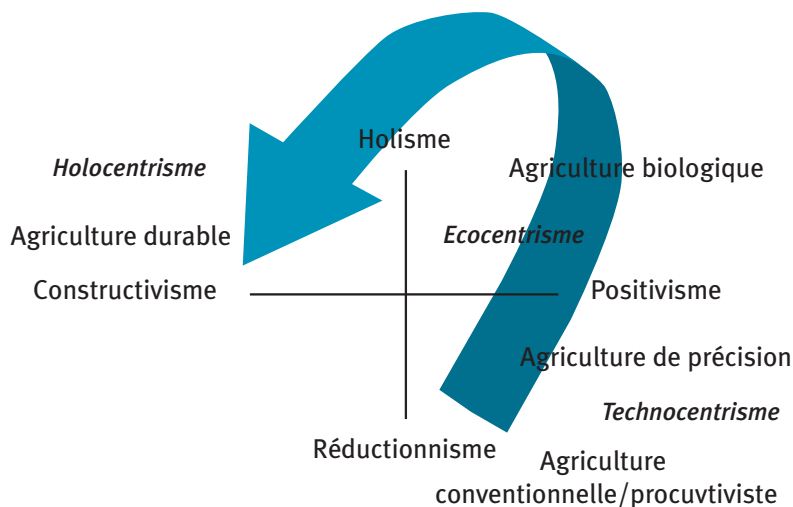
Holisme

Holocentrisme

Agriculture biologique

Agriculture durable

Ecocentrisme

Constructivisme

Positivisme

Agriculture de précision

Technocentrisme

Réductionnisme

Agriculture conventionnelle/procuvtiviste